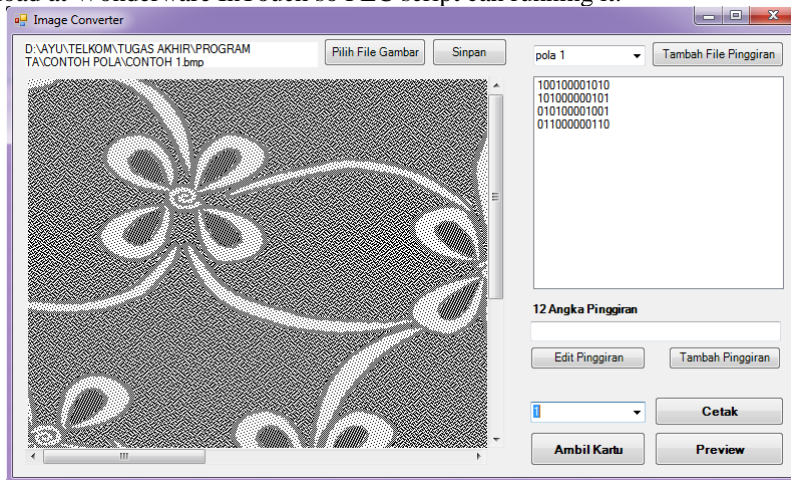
Image Converter

D:\AYU\TELKOM\TUGAS AKHIR\PROGRAM TA\CONTOH POLA\CONTOH 1.bmp

Pilih File Gambar

Sinpan

pola 1

Tambah File Pinggiran

100100001010
101000000101
010100001001
011000000110

12 Angka Pinggiran

Edit Pinggiran

Tambah Pinggiran

1

Cetak

Ambil Kartu

Preview